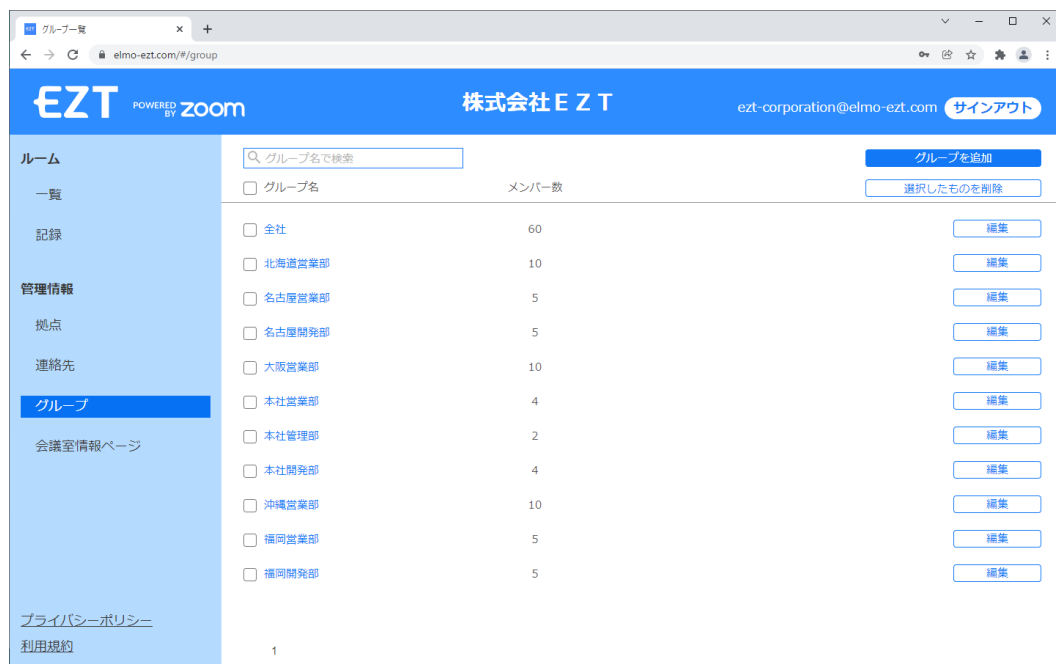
EZT グループ一覧 ×

elmo-ezt.com/#/group

EZT POWERED BY zoom

株式会社ＥＺＴ

ezt-corporation@elmo-ezt.com サインアウト

ルーム

一覧

記録

管理情報

拠点

連絡先

グループ

会議室情報ページ

プライバシーポリシー

利用規約

グループ名で検索

グループを追加

選択したものを削除

| グループ名 | メンバー数 | |
|---|---|---|
| 全社 | 60 | 編集 |
| 北海道営業部 | 10 | 編集 |
| 名古屋営業部 | 5 | 編集 |
| 名古屋開発部 | 5 | 編集 |
| 大阪営業部 | 10 | 編集 |
| 本社営業部 | 4 | 編集 |
| 本社管理部 | 2 | 編集 |
| 本社開発部 | 4 | 編集 |
| 沖縄営業部 | 10 | 編集 |
| 福岡営業部 | 5 | 編集 |
| 福岡開発部 | 5 | 編集 |

1